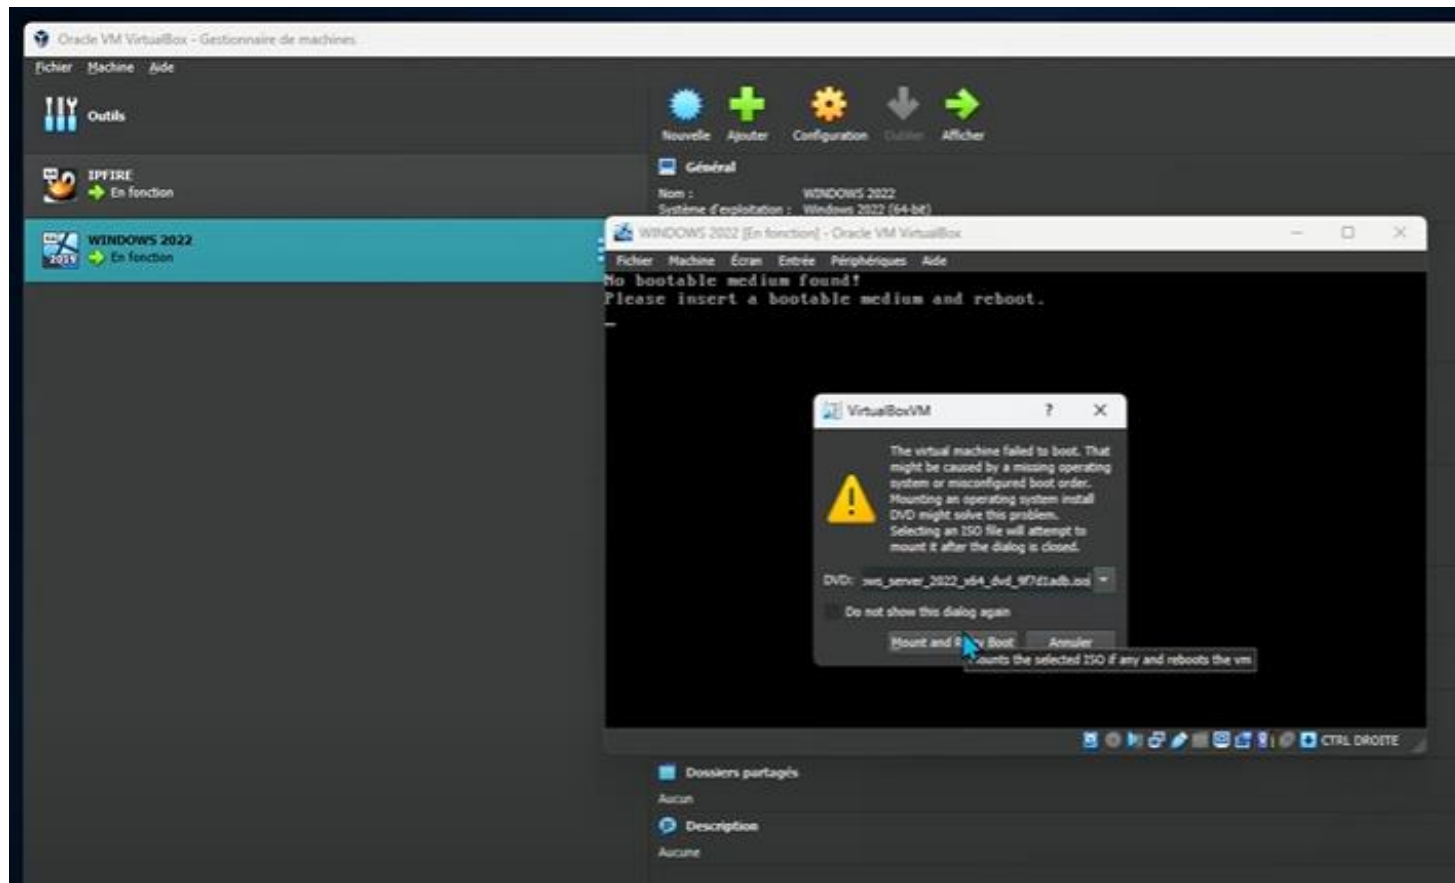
Oracle VM VirtualBox - Gestionnaire de machines

Fichier Machine Aide

Outils

IPFIRE
En fonction

WINDOWS 2022
En fonction

Nouvelle Ajouter Configuration Oublier Afficher

Général

Nom : WINDOWS 2022
Système d'exploitation : Windows 2022 (64-bit)

WINDOWS 2022 [En fonction] - Oracle VM VirtualBox

Fichier Machine Écran Entrée Périphériques Aide

No bootable medium found!
Please insert a bootable medium and reboot.

VirtualBoxVM ? ×

The virtual machine failed to boot. That might be caused by a missing operating system or misconfigured boot order. Mounting an operating system install DVD might solve this problem. Selecting an ISO file will attempt to mount it after the dialog is closed.

DVD: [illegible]ws_server_2022_x64_dvd_9f7d1adb.iso

Do not show this dialog again

Mount and R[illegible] Boot Annuler

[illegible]ounts the selected ISO if any and reboots the vm

CTRL DROITE

Dossiers partagés

Aucun

Description

Aucune